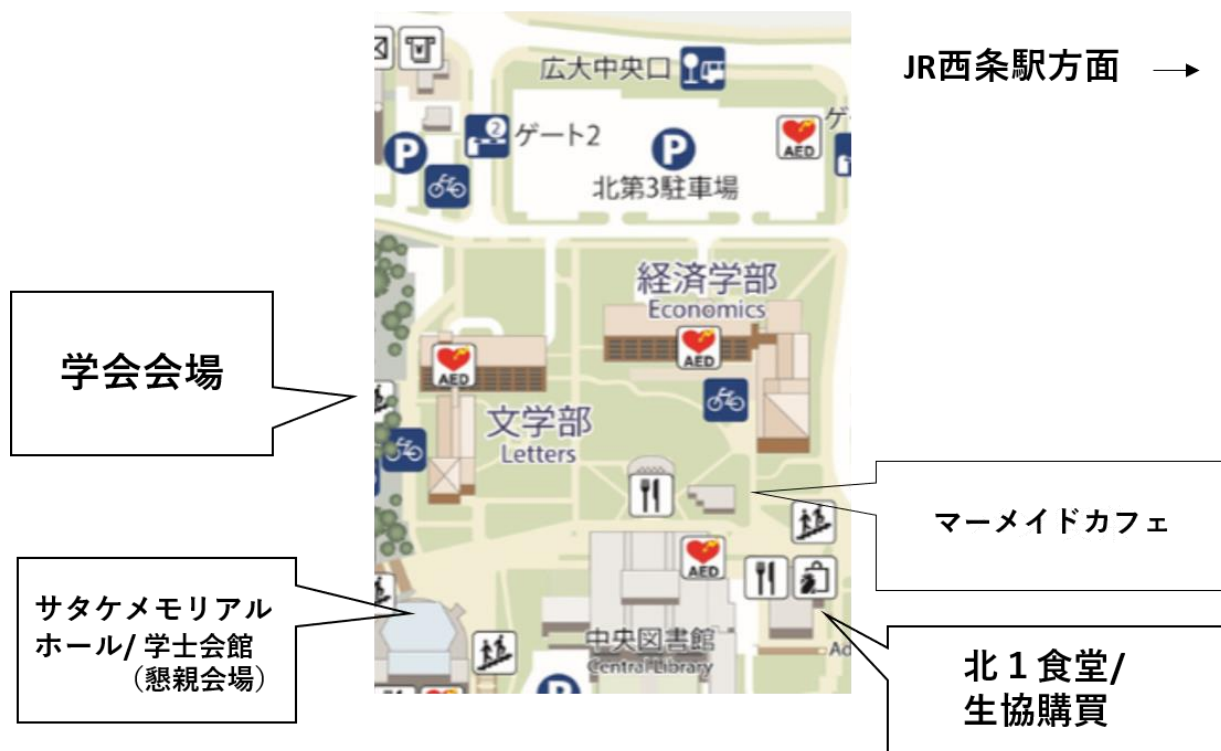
JR西条駅方面 →

広大中央口

ゲート2

P

北第3駐車場

AED

経済学部
Economics

AED

学会会場

AED

文学部
Letters

マーメイドカフェ

AED

サタケメモリアルホール/ 学士会館
（懇親会場）

中央図書館
Central Library

北１食堂/
生協購買